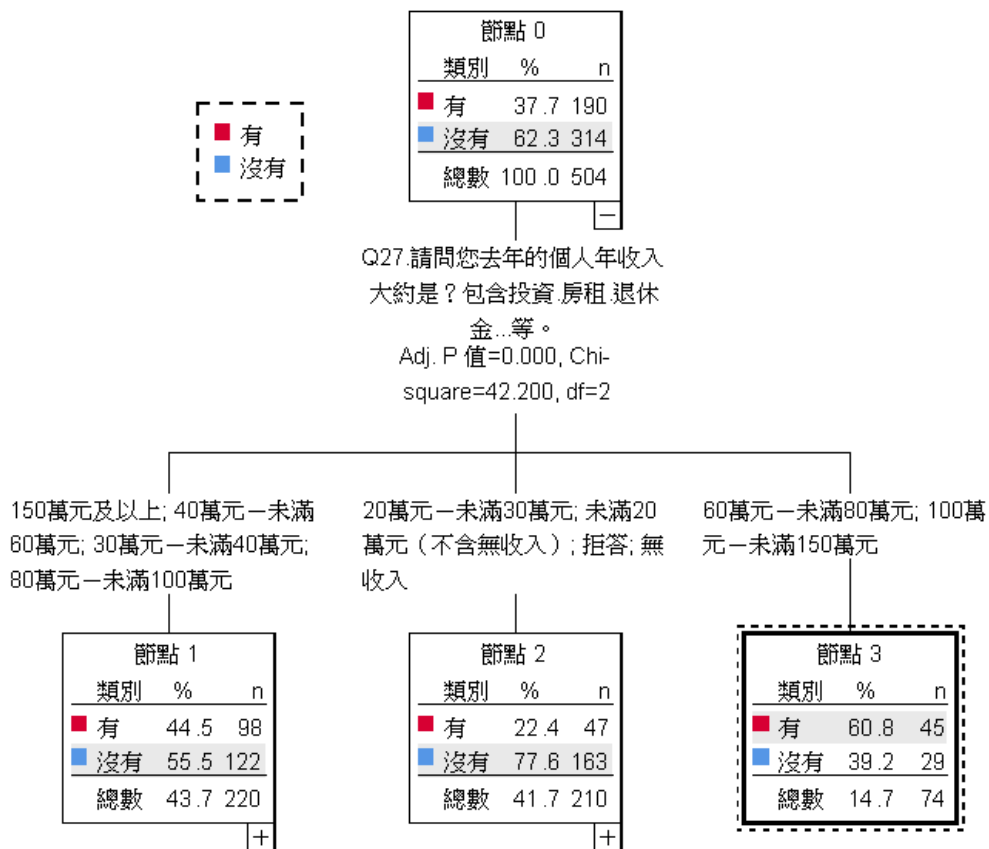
有
沒有

節點 0

| 類別 | % | n |
|---|---|---|
| 有 | 37.7 | 190 |
| 沒有 | 62.3 | 314 |
| 總數 | 100.0 | 504 |

−

Q27.請問您去年的個人年收入大約是？包含投資.房租.退休金...等。
Adj. P 值=0.000, Chi-square=42.200, df=2

150萬元及以上; 40萬元－未滿60萬元; 30萬元－未滿40萬元; 80萬元－未滿100萬元

20萬元－未滿30萬元; 未滿20萬元（不含無收入）; 拒答; 無收入

60萬元－未滿80萬元; 100萬元－未滿150萬元

節點 1

| 類別 | % | n |
|---|---|---|
| 有 | 44.5 | 98 |
| 沒有 | 55.5 | 122 |
| 總數 | 43.7 | 220 |

+

節點 2

| 類別 | % | n |
|---|---|---|
| 有 | 22.4 | 47 |
| 沒有 | 77.6 | 163 |
| 總數 | 41.7 | 210 |

+

節點 3

| 類別 | % | n |
|---|---|---|
| 有 | 60.8 | 45 |
| 沒有 | 39.2 | 29 |
| 總數 | 14.7 | 74 |